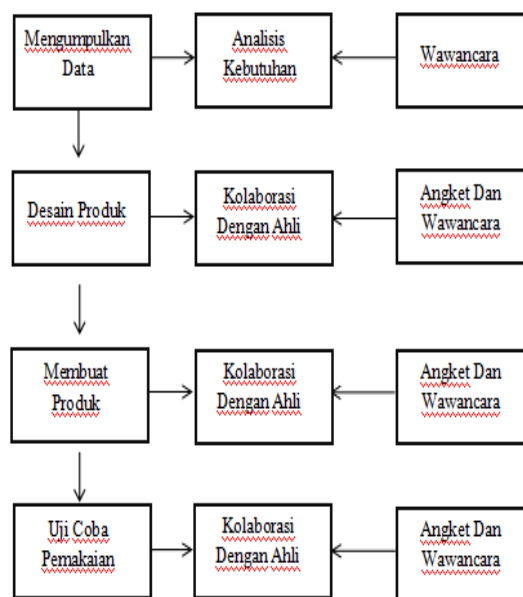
Mengumpulkan Data

Analisis Kebutuhan

Wawancara

Desain Produk

Kolaborasi Dengan Ahli

Angket Dan Wawancara

Membuat Produk

Kolaborasi Dengan Ahli

Angket Dan Wawancara

Uji Coba Pemakaian

Kolaborasi Dengan Ahli

Angket Dan Wawancara